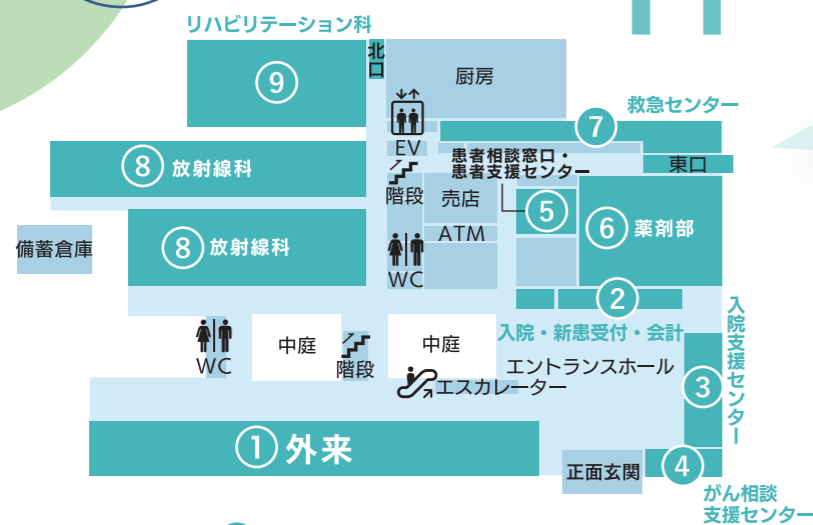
リハビリテーション科

9

北口

厨房

EV

7 救急センター

8 放射線科

患者相談窓口・患者支援センター

東口

階段

売店

5

6 薬剤部

備蓄倉庫

8 放射線科

ATM

WC

2

入院・新患受付・会計

入院支援センター

WC

中庭

階段

中庭

エントランスホール

エスカレーター

3

1 外来

正面玄関

4

がん相談支援センター